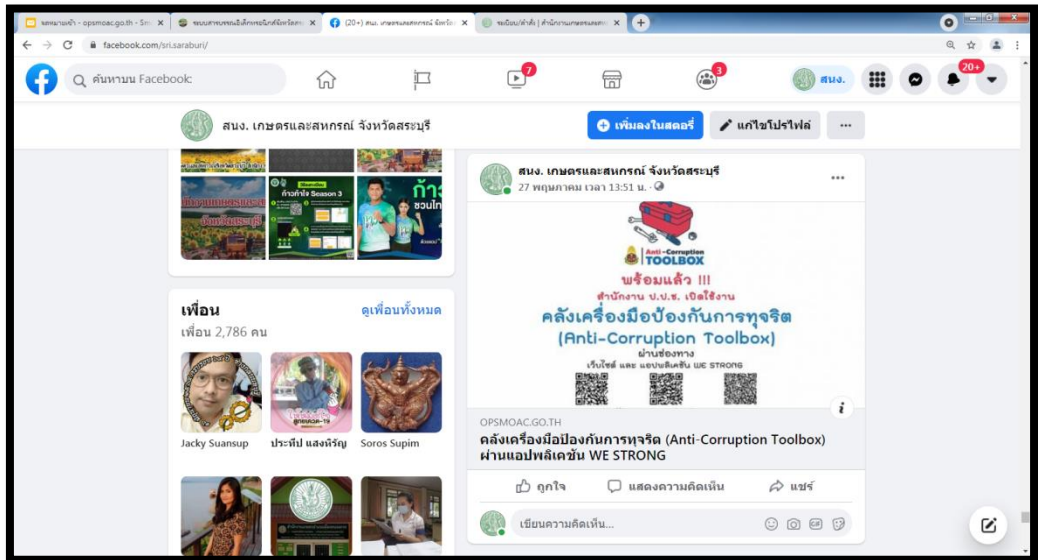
จดหมายเข้า - opsmoac.go.th - Sm ×
ระบบสารบรรณอิเล็กทรอนิกส์จังหวัด ×
(20+) สนง. เกษตรและสหกรณ์ จังหวั ×
ระเบียบ/คำสั่ง | สำนักงานเกษตรและสห ×
facebook.com/sri.saraburi/

ค้นหาบน Facebook
7
3
สนง.
20+

สนง. เกษตรและสหกรณ์ จังหวัดสระบุรี
เพิ่มลงในสตอรี่
แก้ไขโปรไฟล์
...

ก้าวท้าใจ Season 3
ก้าว
ชวนไท

เพื่อน
ดูเพื่อนทั้งหมด
เพื่อน 2,786 คน
Jacky Suansup
ประทีป แสงหิรัญ
Soros Supim

สนง. เกษตรและสหกรณ์ จังหวัดสระบุรี
27 พฤษภาคม เวลา 13:51 น.
...

Anti-Corruption TOOLBOX
พร้อมแล้ว !!!
สำนักงาน ป.ป.ช. เปิดใช้งาน
คลังเครื่องมือป้องกันการทุจริต
(Anti-Corruption Toolbox)
ผ่านช่องทาง
เว็บไซต์ และ แอปพลิเคชัน WE STRONG

OPSMOAC.GO.TH
คลังเครื่องมือป้องกันการทุจริต (Anti-Corruption Toolbox) ผ่านแอปพลิเคชัน WE STRONG

ถูกใจ
แสดงความคิดเห็น
แชร์
เขียนความคิดเห็น...